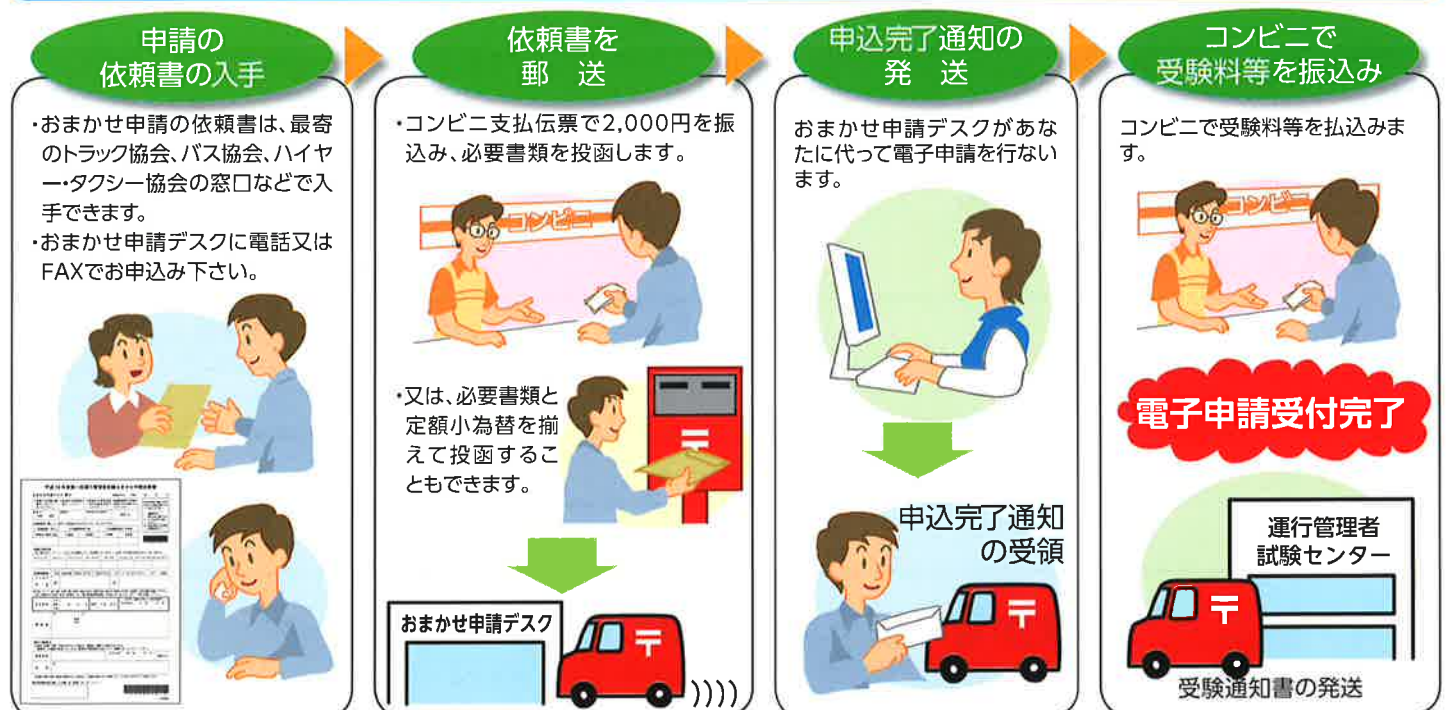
申請の
依頼書の入手

・おまかせ申請の依頼書は、最寄のトラック協会、バス協会、ハイヤー・タクシー協会の窓口などで入手できます。
・おまかせ申請デスクに電話又はFAXでお申込み下さい。

依頼書を
郵　送

・コンビニ支払伝票で2,000円を振込み、必要書類を投函します。

コンビニ

・又は、必要書類と定額小為替を揃えて投函することもできます。

おまかせ申請デスク

申込完了通知の
発　送

おまかせ申請デスクがあなたに代って電子申請を行ないます。

申込完了通知
の受領

コンビニで
受験料等を振込み

コンビニで受験料等を払込みます。

コンビニ

電子申請受付完了

運行管理者
試験センター

受験通知書の発送